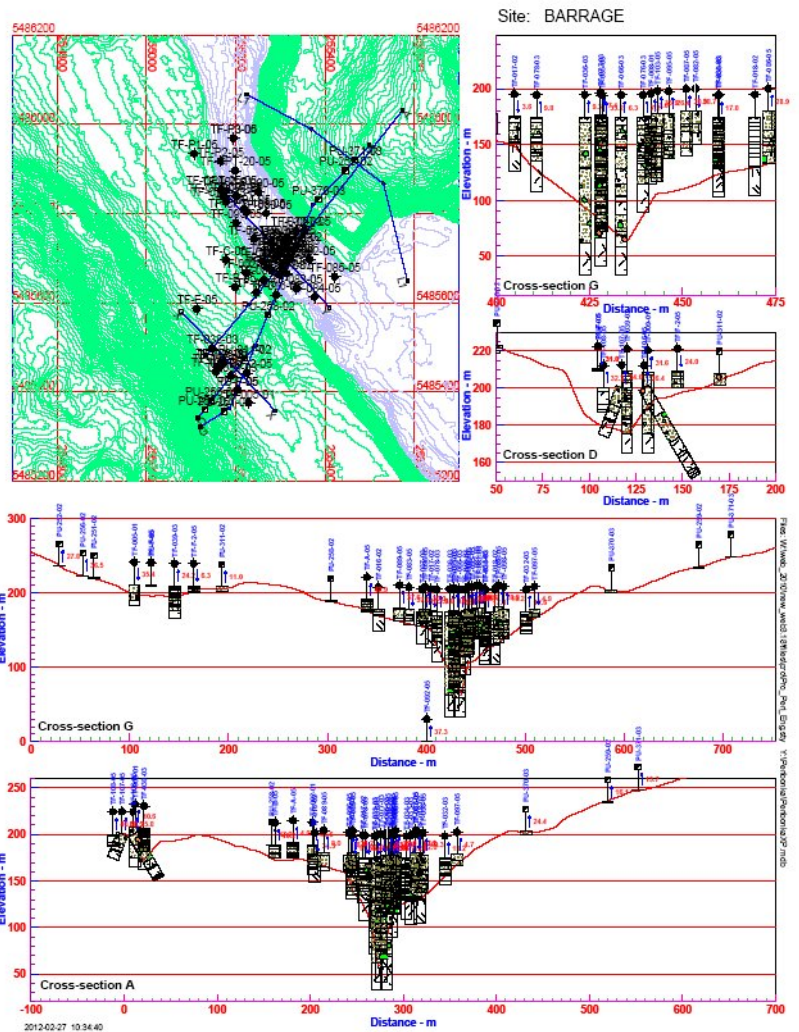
Site: BARRAGE

5486200
5486200
5486000
5486000
5485600
5485600
5485400
5485400
5485200
5485200

TF-PB-06
TF-R1-05
TF-20-05
PU-37-03
PU-258-02
PU-370-03
TF-C-05
TF-E-05
TF-035-05
PU-253-02
PU-258-02
PU-2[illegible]

200
150
100
50
Elevation - m
400
425
450
475
Distance - m
Cross-section G

220
200
180
160
Elevation - m
50
75
100
125
150
175
200
Distance - m
Cross-section D

300
200
100
0
Elevation - m
0
100
200
300
400
500
600
700
Distance - m
Cross-section G

250
200
150
100
50
Elevation - m
-100
0
100
200
300
400
500
600
700
Distance - m
Cross-section A

2012-02-27 10:34:40